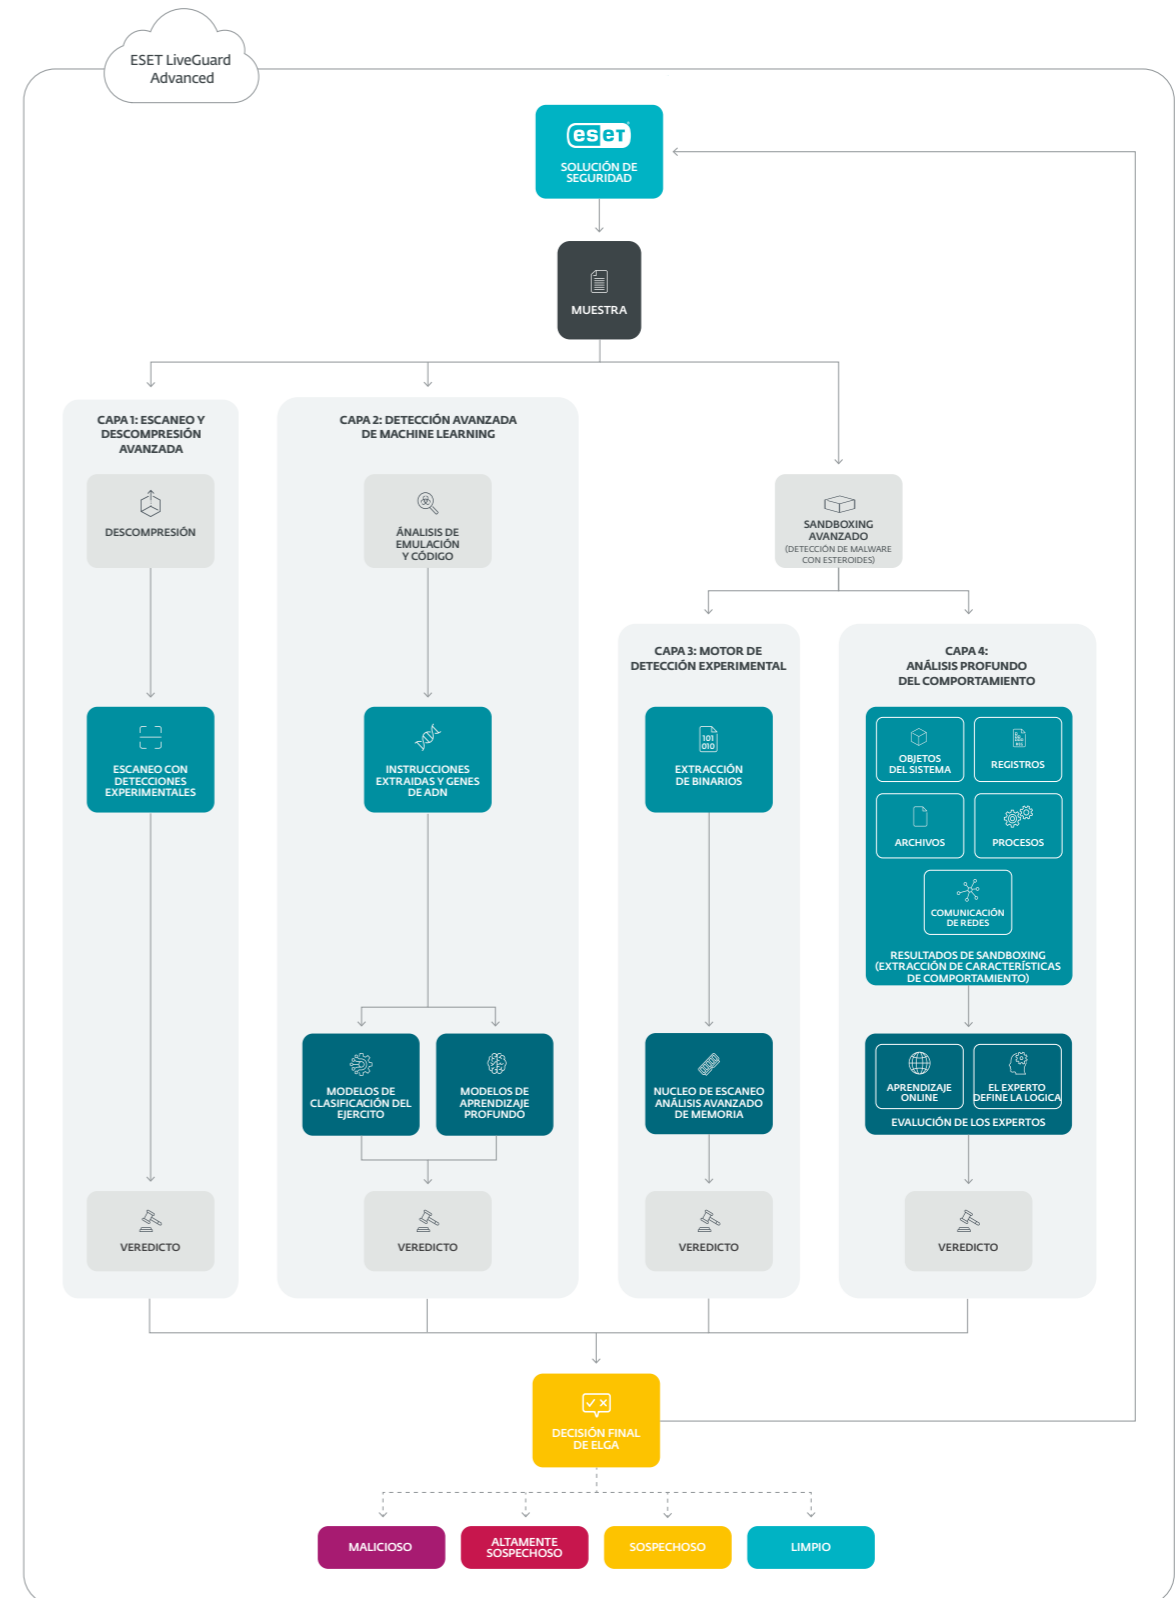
ESET LiveGuard Advanced

eset
SOLUCIÓN DE SEGURIDAD

MUESTRA

CAPA 1: ESCANEO Y DESCOMPRESIÓN AVANZADA

DESCOMPRESIÓN

ESCANEO CON DETECCIONES EXPERIMENTALES

VEREDICTO

CAPA 2: DETECCIÓN AVANZADA DE MACHINE LEARNING

ÁNALISIS DE EMULACIÓN Y CÓDIGO

INSTRUCCIONES EXTRAIDAS Y GENES DE ADN

MODELOS DE CLASIFICACIÓN DEL EJERCITO

MODELOS DE APRENDIZAJE PROFUNDO

VEREDICTO

SANDBOXING AVANZADO (DETECCIÓN DE MALWARE CON ESTEROIDES)

CAPA 3: MOTOR DE DETECCIÓN EXPERIMENTAL

101 010

EXTRACCIÓN DE BINARIOS

NUCLEO DE ESCANEO ANÁLISIS AVANZADO DE MEMORIA

VEREDICTO

CAPA 4: ANÁLISIS PROFUNDO DEL COMPORTAMIENTO

OBJETOS DEL SISTEMA

REGISTROS

ARCHIVOS

PROCESOS

COMUNICACIÓN DE REDES

RESULTADOS DE SANDBOXING (EXTRACCIÓN DE CARACTERÍSTICAS DE COMPORTAMIENTO)

APRENDIZAJE ONLINE

EL EXPERTO DEFINE LA LOGICA

EVALUCIÓN DE LOS EXPERTOS

VEREDICTO

DECISIÓN FINAL DE ELGA

MALICIOSO

ALTAMENTE SOSPECHOSO

SOSPECHOSO

LIMPIO